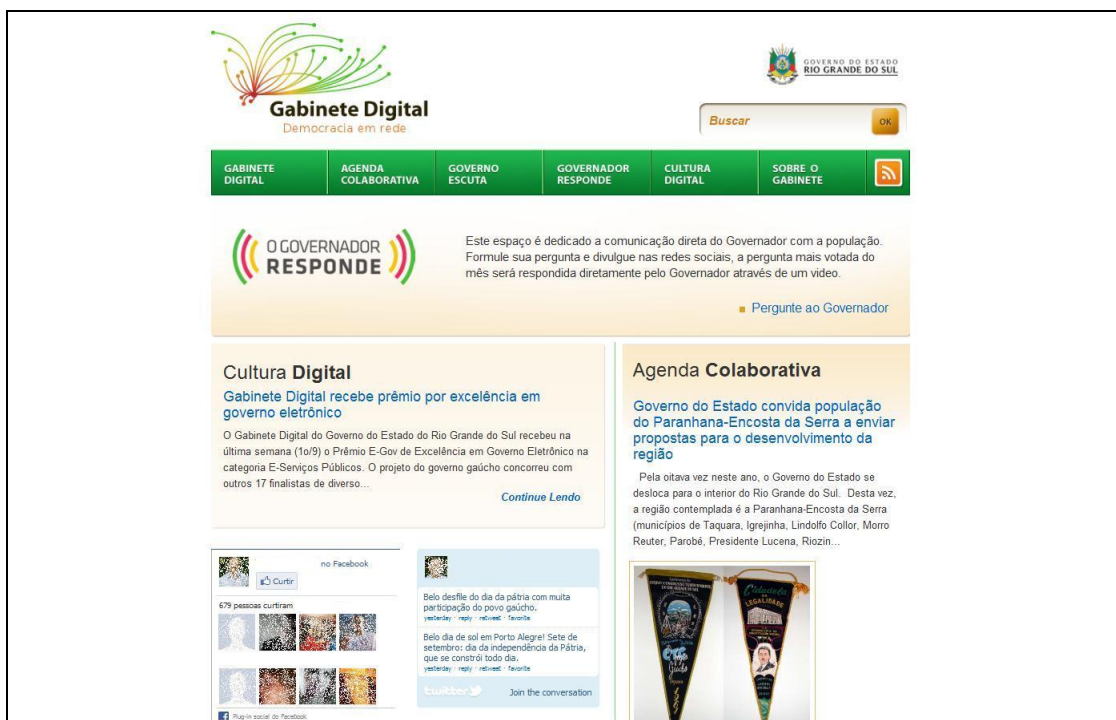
Gabinete Digital
Democracia em rede

GOVERNO DO ESTADO
RIO GRANDE DO SUL

Buscar
OK

GABINETE DIGITAL
AGENDA COLABORATIVA
GOVERNO ESCUTA
GOVERNADOR RESPONDE
CULTURA DIGITAL
SOBRE O GABINETE

O GOVERNADOR RESPONDE

Este espaço é dedicado a comunicação direta do Governador com a população. Formule sua pergunta e divulgue nas redes sociais, a pergunta mais votada do mês será respondida diretamente pelo Governador através de um video.

Pergunte ao Governador

Cultura Digital

Gabinete Digital recebe prêmio por excelência em governo eletrônico

O Gabinete Digital do Governo do Estado do Rio Grande do Sul recebeu na última semana (1o/9) o Prêmio E-Gov de Excelência em Governo Eletrônico na categoria E-Serviços Públicos. O projeto do governo gaúcho concorreu com outros 17 finalistas de diverso...

Continue Lendo

Agenda Colaborativa

Governo do Estado convida população do Paranhana-Encosta da Serra a enviar propostas para o desenvolvimento da região

Pela oitava vez neste ano, o Governo do Estado se desloca para o interior do Rio Grande do Sul. Desta vez, a região contemplada é a Paranhana-Encosta da Serra (municípios de Taquara, Igrejinha, Lindolfo Collor, Morro Reuter, Parobé, Presidente Lucena, Riozin...

no Facebook
Curtir
679 pessoas curtiram
Plug-in social do Facebook

Belo desfile do dia da pátria com muita participação do povo gaúcho.
yesterday · reply · retweet · favorite

Belo dia de sol em Porto Alegre! Sete de setembro: dia da independência da Pátria, que se constrói todo dia.
yesterday · reply · retweet · favorite

twitter
Join the conversation

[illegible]
Legalidade
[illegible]